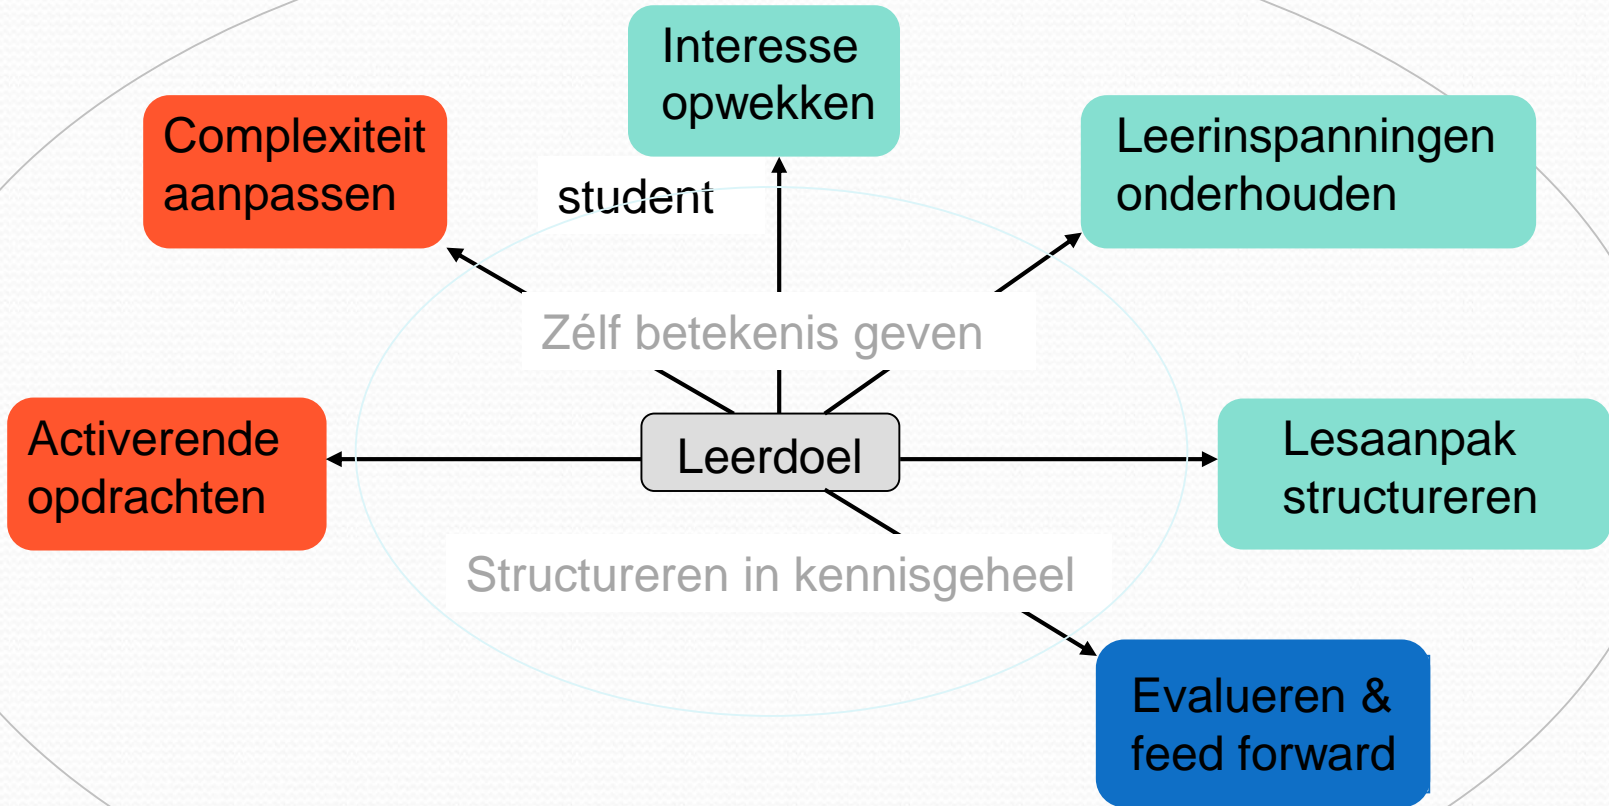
Interesse opwekken

Complexiteit aanpassen

student

Leerinspanningen onderhouden

Zélf betekenis geven

Activerende opdrachten

Leerdoel

Lesaanpak structureren

Structureren in kennisgeheel

Evalueren & feed forward